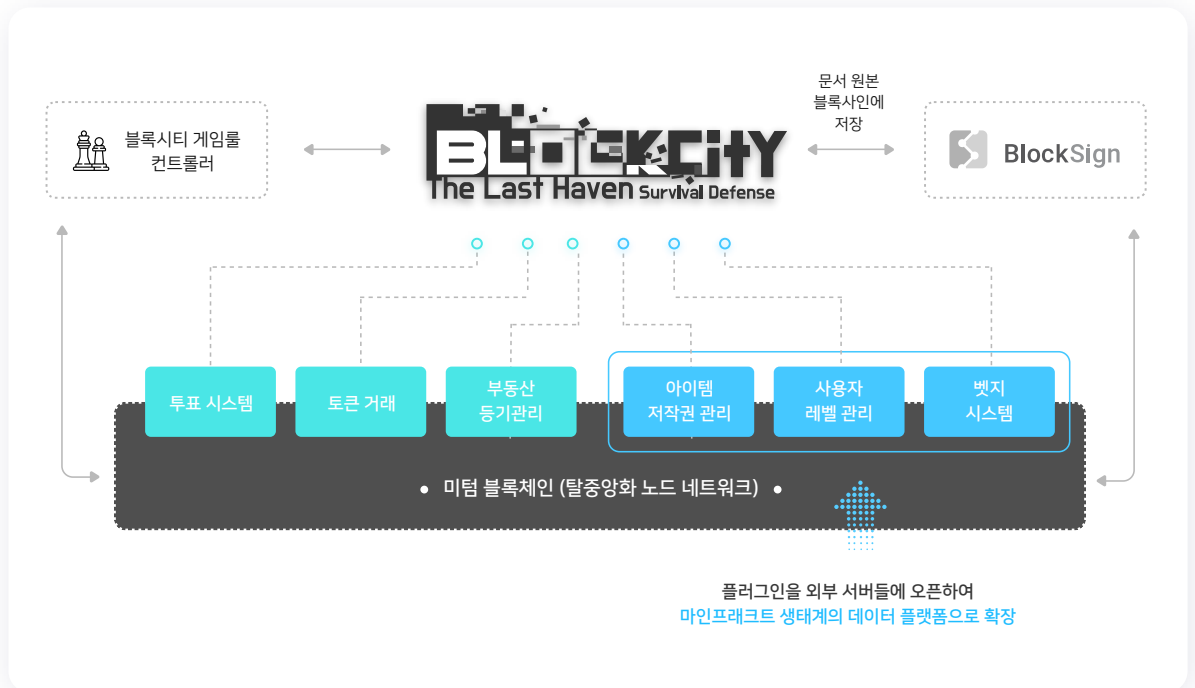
블록시티 게임룰 컨트롤러

BLOCKCITY
The Last Haven Survival Defense

문서 원본 블록사인에 저장

BlockSign

투표 시스템

토큰 거래

부동산 등기관리

아이템 저작권 관리

사용자 레벨 관리

벳지 시스템

미텀 블록체인 (탈중앙화 노드 네트워크)

플러그인을 외부 서버들에 오픈하여
마인프래크트 생태계의 데이터 플랫폼으로 확장